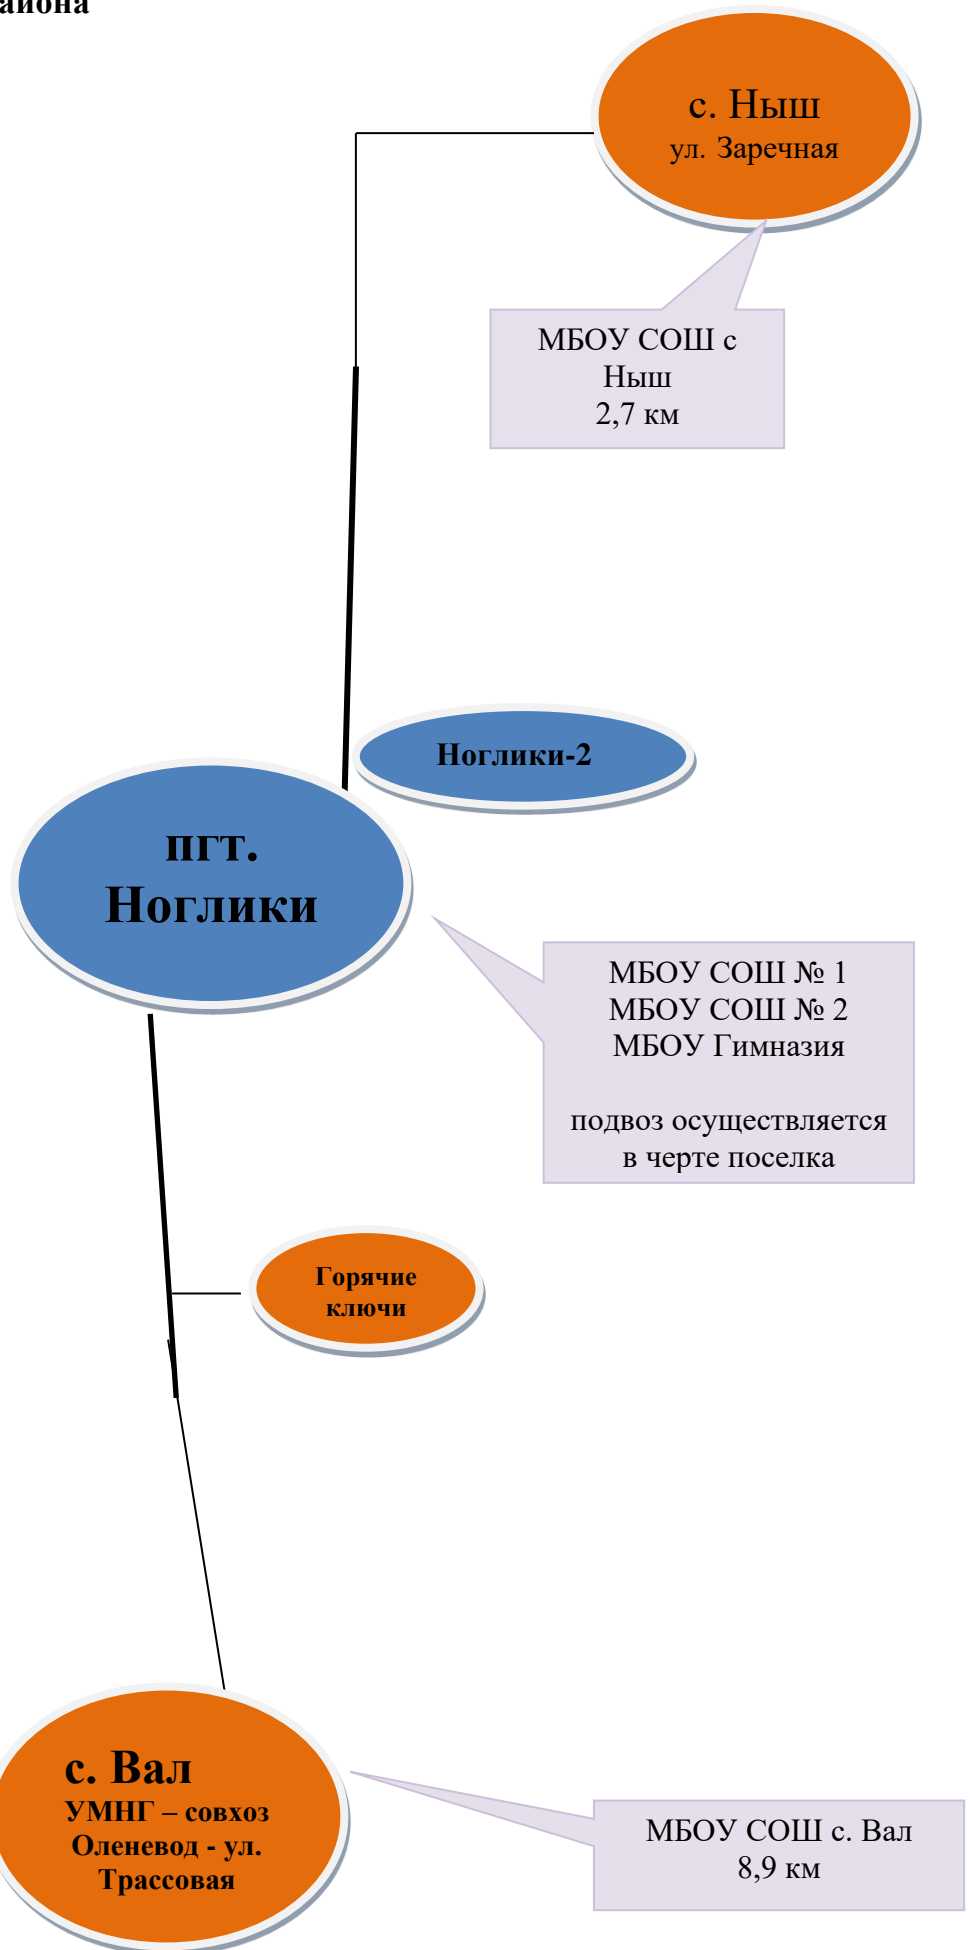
айона

с. Ныш
ул. Заречная

МБОУ СОШ с Ныш
2,7 км

Ноглики-2

пгт.
Ноглики

МБОУ СОШ № 1
МБОУ СОШ № 2
МБОУ Гимназия

подвоз осуществляется в черте поселка

Горячие ключи

с. Вал
УМНГ – совхоз Оленевод - ул. Трассовая

МБОУ СОШ с. Вал
8,9 км